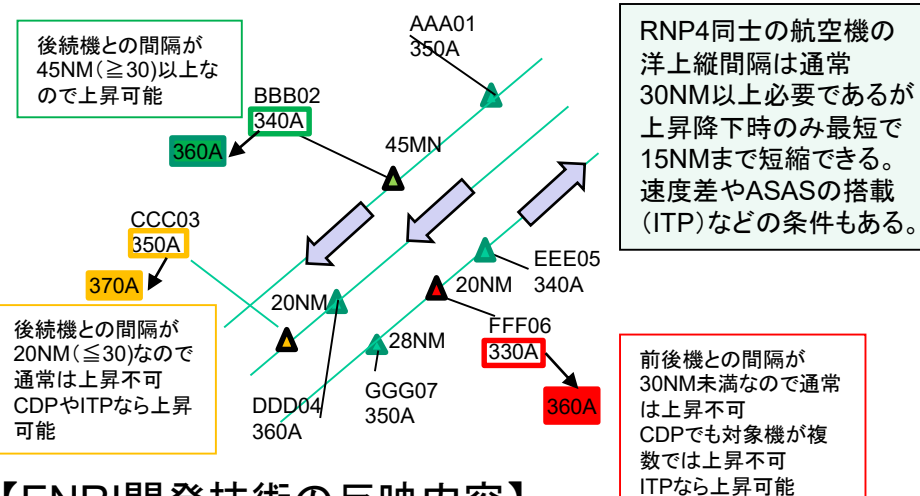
後続機との間隔が45NM(≧30)以上なので上昇可能

AAA01
350A

RNP4同士の航空機の洋上縦間隔は通常30NM以上必要であるが上昇降下時のみ最短で15NMまで短縮できる。速度差やASASの搭載(ITP)などの条件もある。

BBB02
340A

360A

45MN

CCC03
350A

370A

EEE05
340A

20NM

20NM

FFF06
330A

28NM

後続機との間隔が20NM(≦30)なので通常は上昇不可CDPやITPなら上昇可能

DDD04
360A

GGG07
350A

360A

前後機との間隔が30NM未満なので通常は上昇不可CDPでも対象機が複数では上昇不可ITPなら上昇可能

【ENRI開発技術の反映内容】